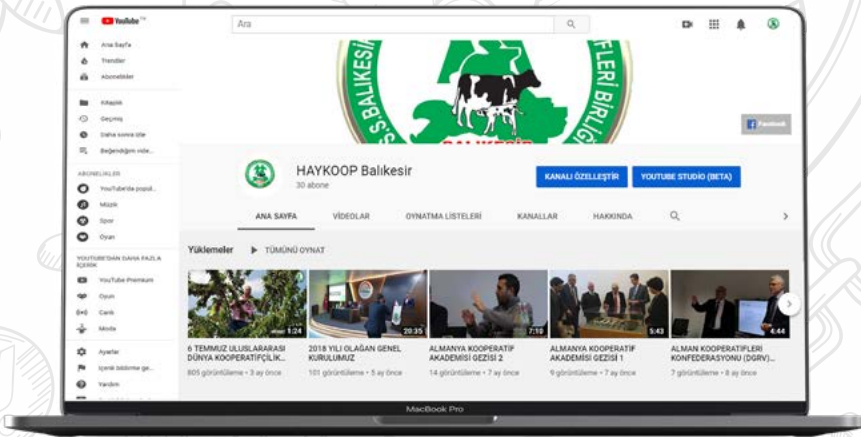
YouTube TR

Ara

Ana Sayfa
Trendler
Abonelikler

Kitaplık
Geçmiş
Daha sonra izle
Beğendiğim vide...

ABONELİKLER
YouTube'da popül...
Müzik
Spor
Oyun

YOUTUBE'DAN DAHA FAZLA İÇERİK
YouTube Premium
Oyun
Canlı
Moda

Ayarlar
İçerik bildirme ge...
Yardım

S.S. BALIKESİR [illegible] FLERİ BİRLİĞİ
BALIKESİR

Facebook

HAYKOOP Balıkesir
30 abone

KANALI ÖZELLEŞTİR
YOUTUBE STUDIO (BETA)

ANA SAYFA
VİDEOLAR
OYNATMA LİSTELERİ
KANALLAR
HAKKINDA

Yüklemeler
TÜMÜNÜ OYNAT

1:24
6 TEMMUZ ULUSLARARASI DÜNYA KOOPERATİFÇİLİK...
805 görüntüleme • 3 ay önce

20:35
2018 YILI OLAĞAN GENEL KURULUMUZ
101 görüntüleme • 5 ay önce

7:10
ALMANYA KOOPERATİF AKADEMİSİ GEZİSİ 2
14 görüntüleme • 7 ay önce

5:43
ALMANYA KOOPERATİF AKADEMİSİ GEZİSİ 1
9 görüntüleme • 7 ay önce

4:44
ALMAN KOOPERATİFLERİ KONFEDERASYONU (DGRV)...
7 görüntüleme • 8 ay önce

MacBook Pro